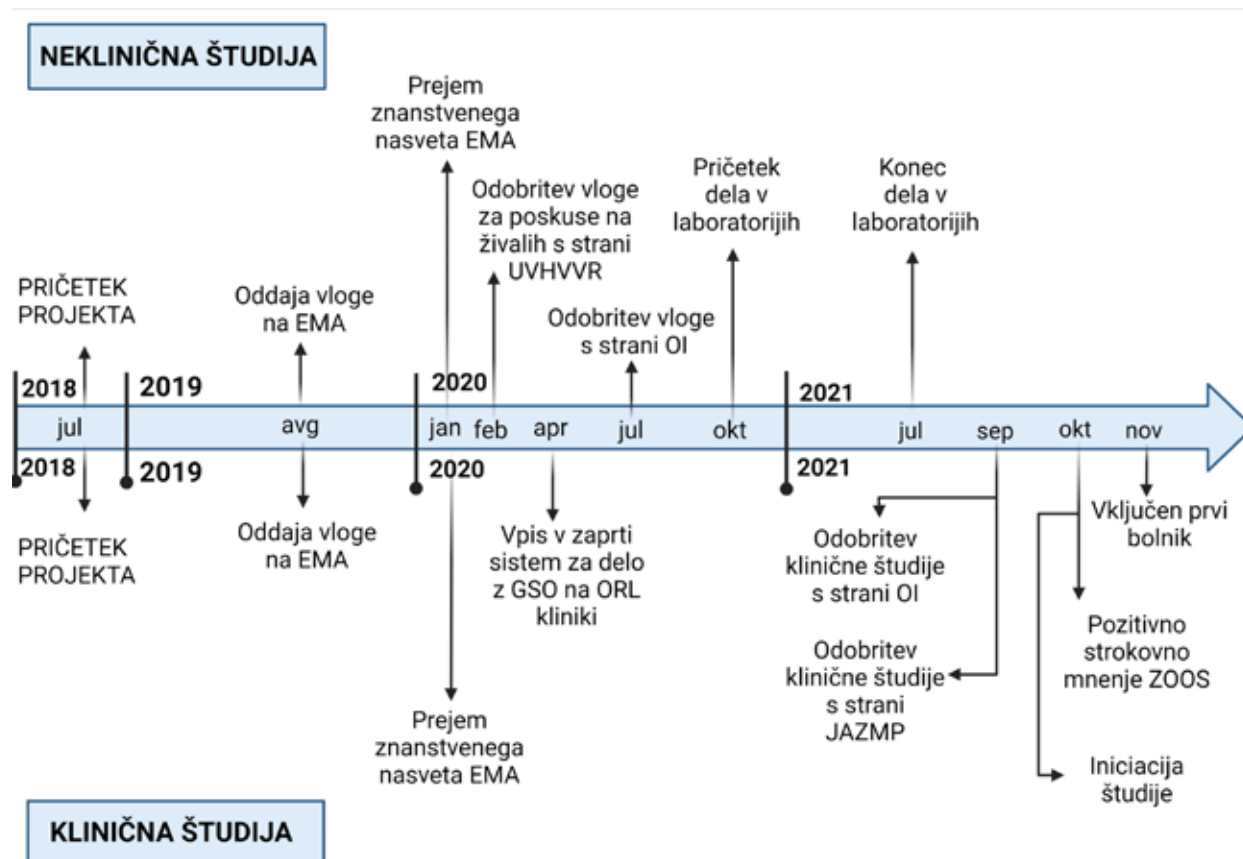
NEKLINIČNA ŠTUDIJA

PRIČETEK PROJEKTA

Oddaja vloge na EMA

Prejem znanstvenega nasveta EMA

Odobritev vloge za poskuse na živalih s strani UVHVVR

Odobritev vloge s strani OI

Pričetek dela v laboratorijih

Konec dela v laboratorijih

2018 2019 2020 2021

jul avg jan feb apr jul okt jul sep okt nov

2018 2019 2020 2021

PRIČETEK PROJEKTA

Oddaja vloge na EMA

Vpis v zaprti sistem za delo z GSO na ORL kliniki

Prejem znanstvenega nasveta EMA

Odobritev klinične študije s strani OI

Odobritev klinične študije s strani JAZMP

Vključen prvi bolnik

Pozitivno strokovno mnenje ZOOS

Iniciacija študije

KLINIČNA ŠTUDIJA